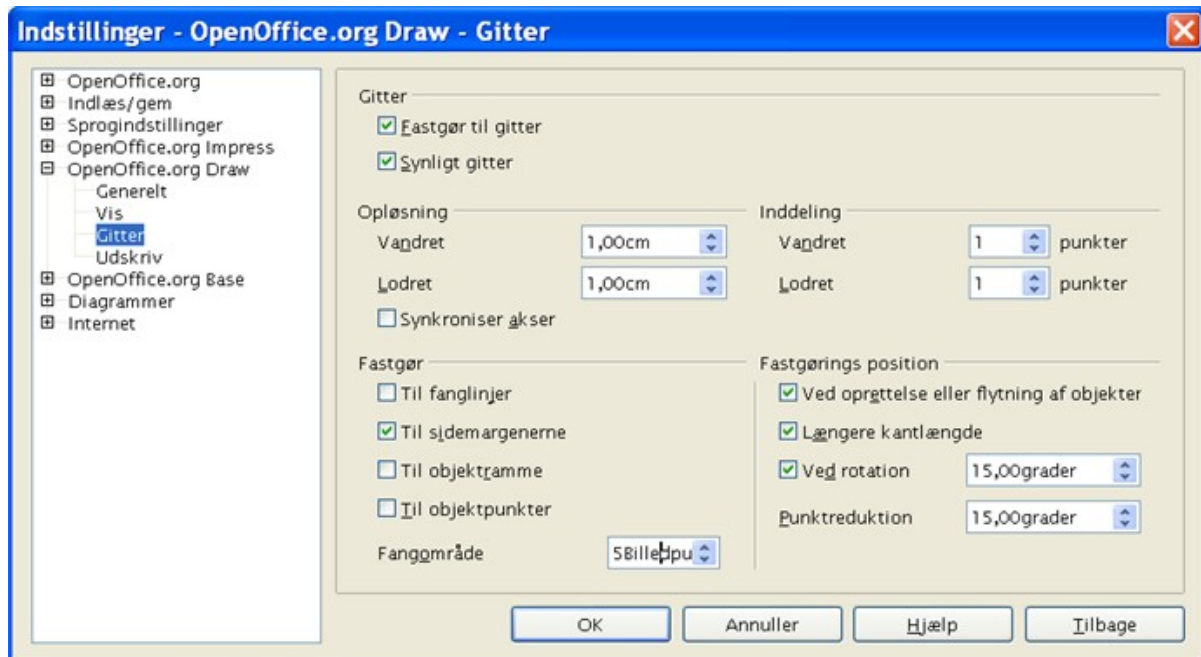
Indstillinger - OpenOffice.org Draw - Gitter

OpenOffice.org
Indlæs/gem
Sprogindstillinger
OpenOffice.org Impress
OpenOffice.org Draw
Generelt
Vis
Gitter
Udskriv
OpenOffice.org Base
Diagrammer
Internet

Gitter
Fastgør til gitter
Synligt gitter

Opløsning
Vandret 1,00cm
Lodret 1,00cm
Synkroniser akser

Inddeling
Vandret 1 punkter
Lodret 1 punkter

Fastgør
Til fanglinjer
Til sidemargenerne
Til objektramme
Til objektpunkter
Fangområde 5Billedpu

Fastgørings position
Ved oprettelse eller flytning af objekter
Længere kantlængde
Ved rotation 15,00grader
Punktreduktion 15,00grader

OK
Annuller
Hjælp
Tilbage